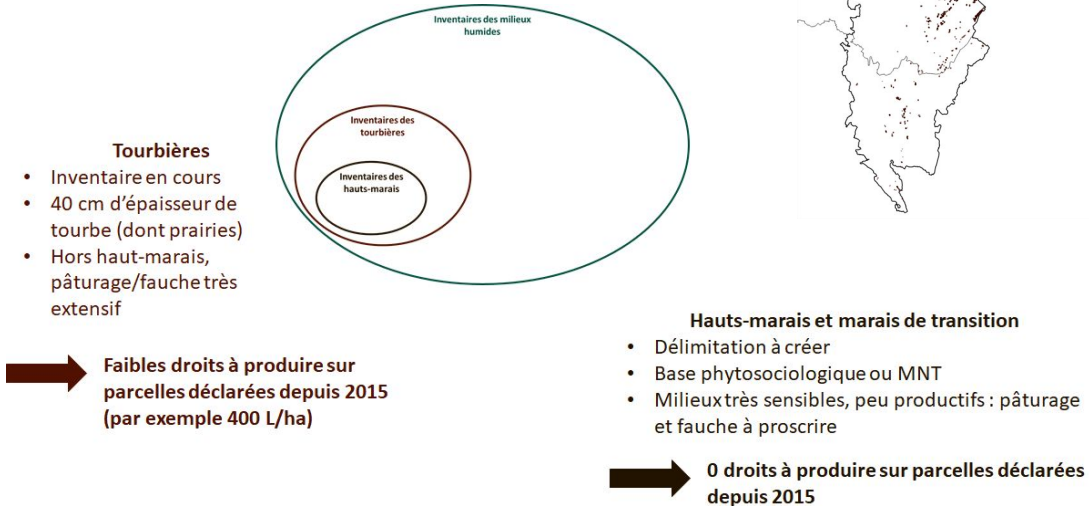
Inventaires des milieux humides

Inventaires des tourbières

Inventaires des hauts-marais

Tourbières
• Inventaire en cours
• 40 cm d'épaisseur de tourbe (dont prairies)
• Hors haut-marais, pâturage/fauche très extensif

Faibles droits à produire sur parcelles déclarées depuis 2015 (par exemple 400 L/ha)

Hauts-marais et marais de transition
• Délimitation à créer
• Base phytosociologique ou MNT
• Milieux très sensibles, peu productifs : pâturage et fauche à proscrire

0 droits à produire sur parcelles déclarées depuis 2015